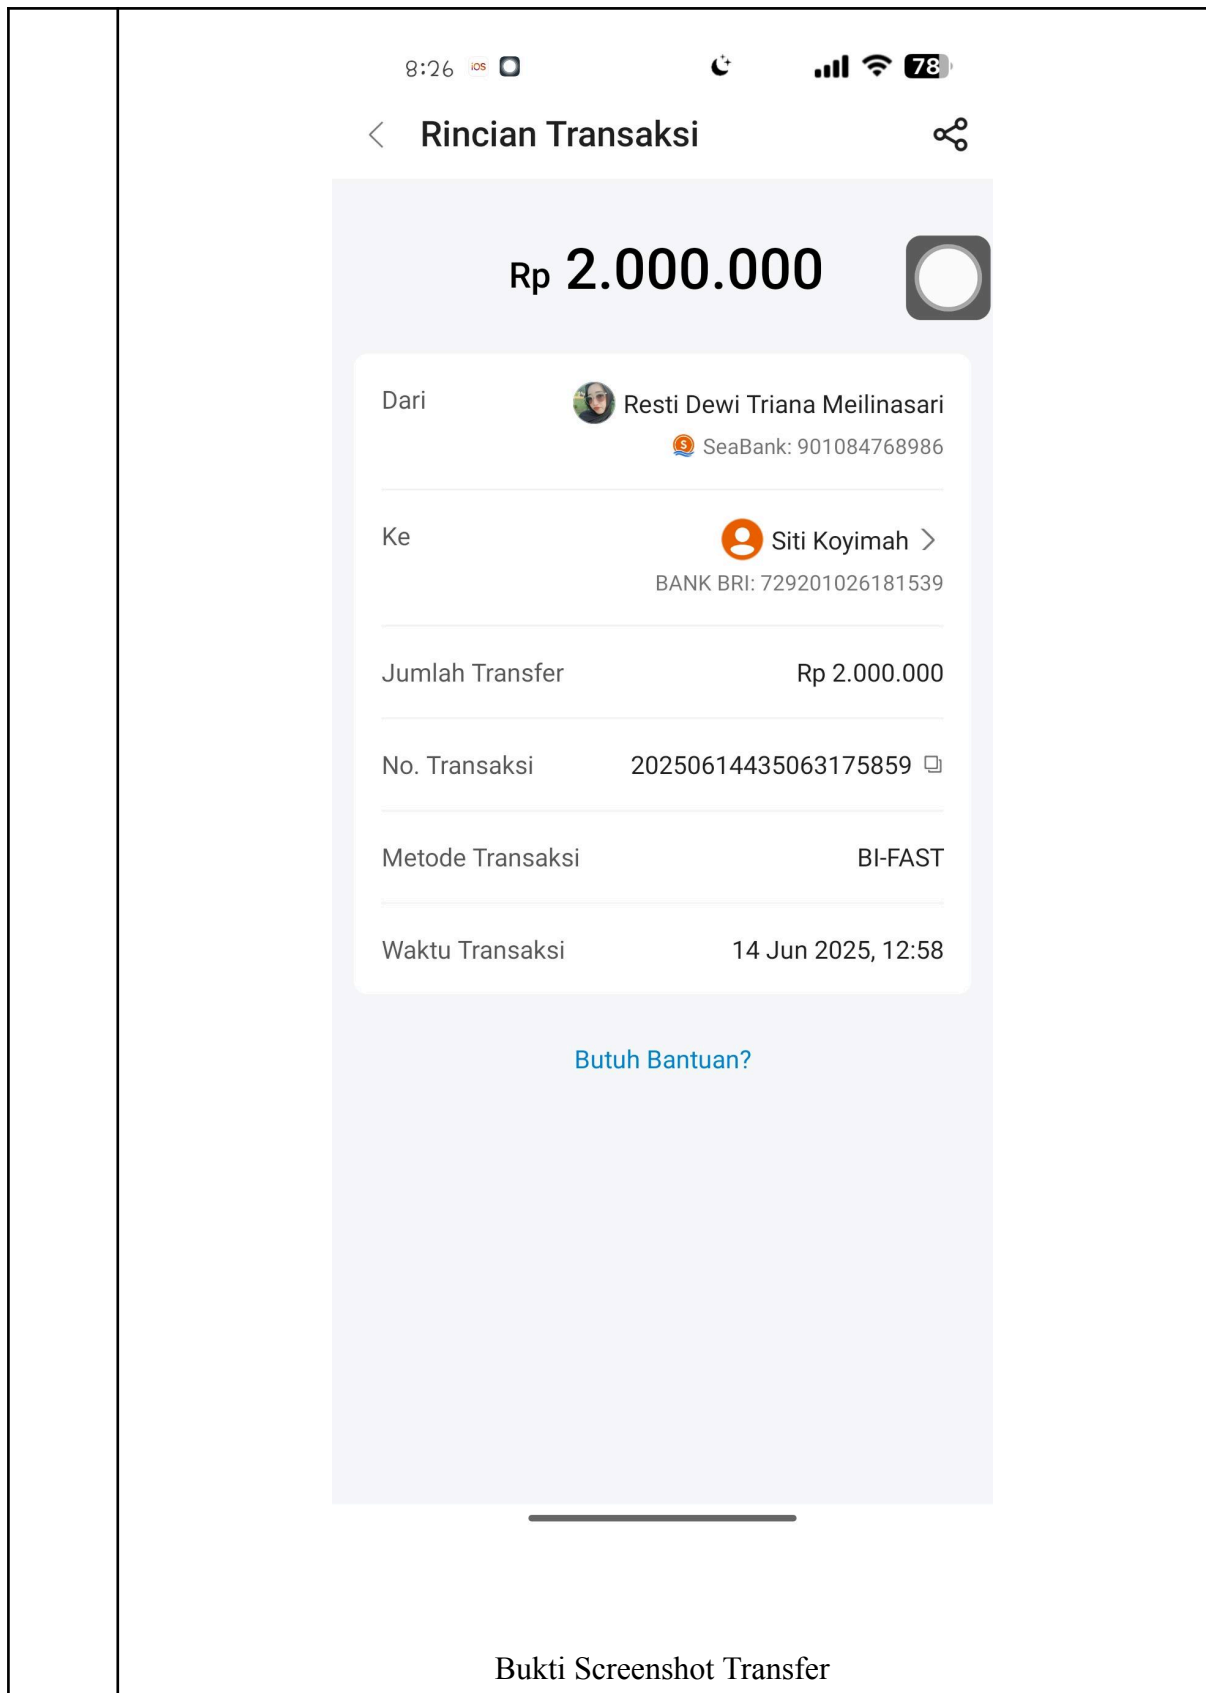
8:26 iOS

78

Rincian Transaksi

Rp 2.000.000

Dari
Resti Dewi Triana Meilinasari
SeaBank: 901084768986

Ke
Siti Koyimah
BANK BRI: 729201026181539

| Jumlah Transfer | Rp 2.000.000 |
|---|---|
| No. Transaksi | 20250614435063175859 |
| Metode Transaksi | BI-FAST |
| Waktu Transaksi | 14 Jun 2025, 12:58 |

Butuh Bantuan?

Bukti Screenshot Transfer